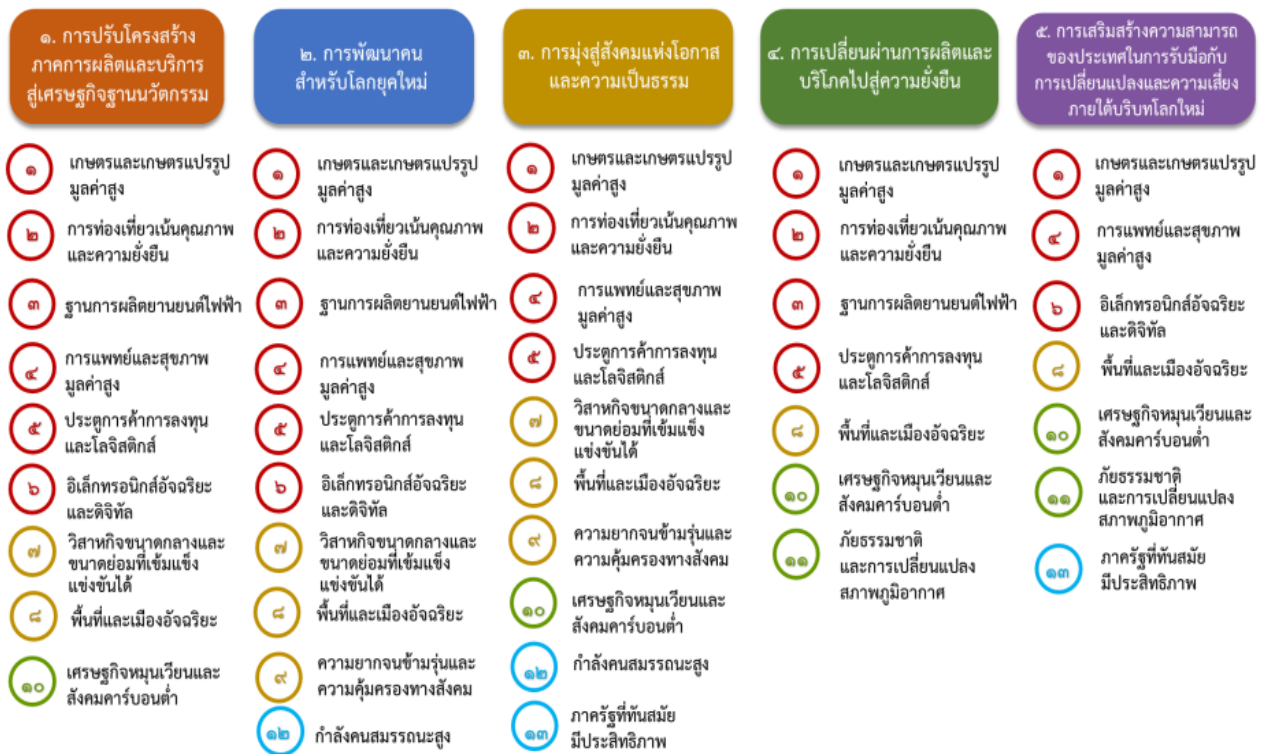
๑. การปรับโครงสร้างภาคการผลิตและบริการสู่เศรษฐกิจฐานนวัตกรรม

๑ เกษตรและเกษตรแปรรูปมูลค่าสูง

๒ การท่องเที่ยวเน้นคุณภาพและความยั่งยืน

๓ ฐานการผลิตยานยนต์ไฟฟ้า

๔ การแพทย์และสุขภาพมูลค่าสูง

๕ ประตูการค้าการลงทุนและโลจิสติกส์

๖ อิเล็กทรอนิกส์อัจฉริยะและดิจิทัล

๗ วิสาหกิจขนาดกลางและขนาดย่อมที่เข้มแข็งแข่งขันได้

๘ พื้นที่และเมืองอัจฉริยะ

๑๐ เศรษฐกิจหมุนเวียนและสังคมคาร์บอนต่ำ

๒. การพัฒนาคนสำหรับโลกยุคใหม่

๑ เกษตรและเกษตรแปรรูปมูลค่าสูง

๒ การท่องเที่ยวเน้นคุณภาพและความยั่งยืน

๓ ฐานการผลิตยานยนต์ไฟฟ้า

๔ การแพทย์และสุขภาพมูลค่าสูง

๕ ประตูการค้าการลงทุนและโลจิสติกส์

๖ อิเล็กทรอนิกส์อัจฉริยะและดิจิทัล

๗ วิสาหกิจขนาดกลางและขนาดย่อมที่เข้มแข็งแข่งขันได้

๘ พื้นที่และเมืองอัจฉริยะ

๙ ความยากจนข้ามรุ่นและความคุ้มครองทางสังคม

๑๒ กำลังคนสมรรถนะสูง

๓. การมุ่งสู่สังคมแห่งโอกาสและความเป็นธรรม

๑ เกษตรและเกษตรแปรรูปมูลค่าสูง

๒ การท่องเที่ยวเน้นคุณภาพและความยั่งยืน

๔ การแพทย์และสุขภาพมูลค่าสูง

๕ ประตูการค้าการลงทุนและโลจิสติกส์

๗ วิสาหกิจขนาดกลางและขนาดย่อมที่เข้มแข็งแข่งขันได้

๘ พื้นที่และเมืองอัจฉริยะ

๙ ความยากจนข้ามรุ่นและความคุ้มครองทางสังคม

๑๐ เศรษฐกิจหมุนเวียนและสังคมคาร์บอนต่ำ

๑๒ กำลังคนสมรรถนะสูง

๑๓ ภาครัฐที่ทันสมัยมีประสิทธิภาพ

๔. การเปลี่ยนผ่านการผลิตและบริโภคไปสู่ความยั่งยืน

๑ เกษตรและเกษตรแปรรูปมูลค่าสูง

๒ การท่องเที่ยวเน้นคุณภาพและความยั่งยืน

๓ ฐานการผลิตยานยนต์ไฟฟ้า

๕ ประตูการค้าการลงทุนและโลจิสติกส์

๘ พื้นที่และเมืองอัจฉริยะ

๑๐ เศรษฐกิจหมุนเวียนและสังคมคาร์บอนต่ำ

๑๑ ภัยธรรมชาติและการเปลี่ยนแปลงสภาพภูมิอากาศ

๕. การเสริมสร้างความสามารถของประเทศในการรับมือกับการเปลี่ยนแปลงและความเสี่ยงภายใต้บริบทโลกใหม่

๑ เกษตรและเกษตรแปรรูปมูลค่าสูง

๔ การแพทย์และสุขภาพมูลค่าสูง

๖ อิเล็กทรอนิกส์อัจฉริยะและดิจิทัล

๘ พื้นที่และเมืองอัจฉริยะ

๑๐ เศรษฐกิจหมุนเวียนและสังคมคาร์บอนต่ำ

๑๑ ภัยธรรมชาติและการเปลี่ยนแปลงสภาพภูมิอากาศ

๑๓ ภาครัฐที่ทันสมัยมีประสิทธิภาพ